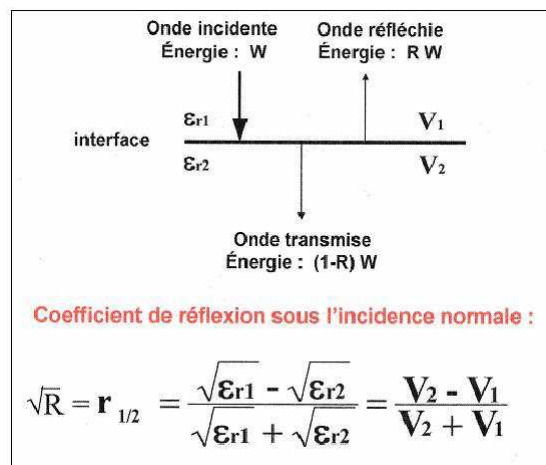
Onde incidente
Énergie : W

Onde réfléchie
Énergie : R W

interface

$\varepsilon_{r1}$

$V_1$

$\varepsilon_{r2}$

$V_2$

Onde transmise
Énergie : (1-R) W

Coefficient de réflexion sous l'incidence normale :

$\sqrt{R} = r_{1/2} = \frac{\sqrt{\varepsilon_{r1}} - \sqrt{\varepsilon_{r2}}}{\sqrt{\varepsilon_{r1}} + \sqrt{\varepsilon_{r2}}} = \frac{V_2 - V_1}{V_2 + V_1}$